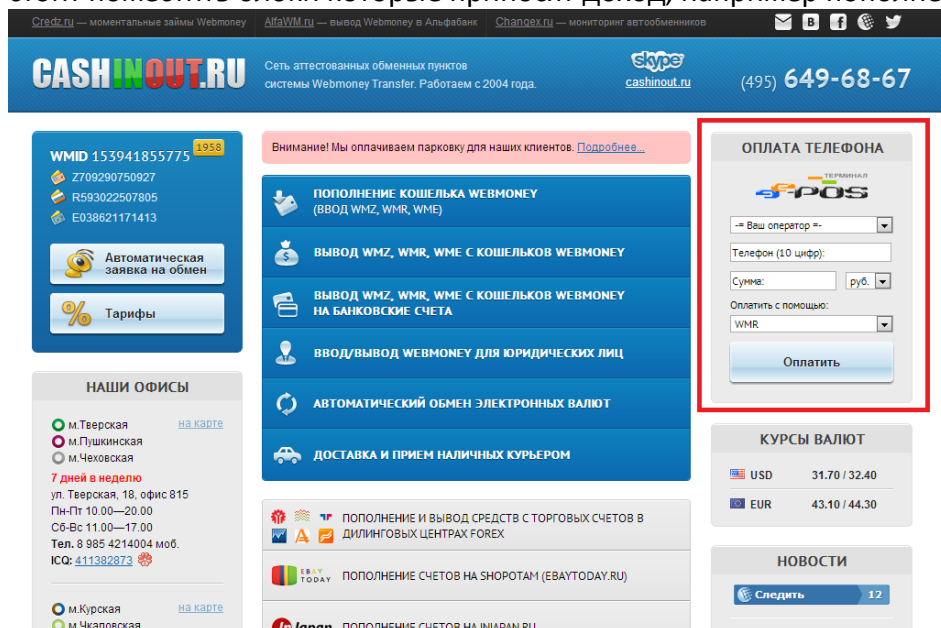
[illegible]

Credz.ru — моментальные займы Webmoney | AlfaWM.ru — вывод Webmoney в Альфабанк | Changex.ru — мониторинг автообменников

CASHINOUT.RU

Сеть аттестованных обменных пунктов системы Webmoney Transfer. Работаем с 2004 года.

skype cashinout.ru

(495) 649-68-67

WMID 153941855775 1958
Z709290750927
R593022507805
E038621171413

Автоматическая заявка на обмен

Тарифы

НАШИ ОФИСЫ

м.Тверская на карте
м.Пушкинская
м.Чеховская
7 дней в неделю
ул. Тверская, 18, офис 815
Пн-Пт 10.00—20.00
Сб-Вс 11.00—17.00
Тел. 8 985 4214004 моб.
ICQ: 411382873

м.Курская на карте
м.Чкаловская

Внимание! Мы оплачиваем парковку для наших клиентов. Подробнее...

ПОПОЛНЕНИЕ КОШЕЛЬКА WEBMONEY (ВВОД WMZ, WMR, WME)

ВЫВОД WMZ, WMR, WME С КОШЕЛЬКОВ WEBMONEY

ВЫВОД WMZ, WMR, WME С КОШЕЛЬКОВ WEBMONEY НА БАНКОВСКИЕ СЧЕТА

ВВОД/ВЫВОД WEBMONEY ДЛЯ ЮРИДИЧЕСКИХ ЛИЦ

АВТОМАТИЧЕСКИЙ ОБМЕН ЭЛЕКТРОННЫХ ВАЛЮТ

ДОСТАВКА И ПРИЕМ НАЛИЧНЫХ КУРЬЕРОМ

ПОПОЛНЕНИЕ И ВЫВОД СРЕДСТВ С ТОРГОВЫХ СЧЕТОВ В ДИЛИНГОВЫХ ЦЕНТРАХ FOREX

EBAY TODAY ПОПОЛНЕНИЕ СЧЕТОВ НА SHOPOTAM (EBAYTODAY.RU)

Japan ПОПОЛНЕНИЕ СЧЕТОВ НА INJAPAN.RU

ОПЛАТА ТЕЛЕФОНА

ТЕРМИНАЛ POS

-= Ваш оператор =-
Телефон (10 цифр):
Сумма: руб.
Оплатить с помощью:
WMR
Оплатить

КУРСЫ ВАЛЮТ
USD 31.70 / 32.40
EUR 43.10 / 44.30

НОВОСТИ
Следить 12